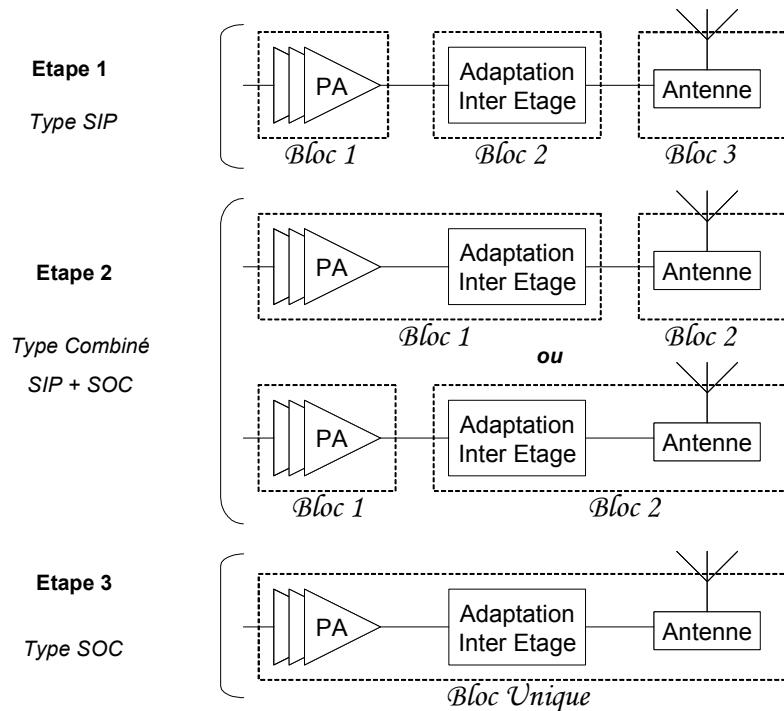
Etape 1

Type SIP

PA

Adaptation Inter Etage

Antenne

Bloc 1

Bloc 2

Bloc 3

Etape 2

Type Combiné SIP + SOC

PA

Adaptation Inter Etage

Antenne

Bloc 1

Bloc 2

ou

PA

Adaptation Inter Etage

Antenne

Bloc 1

Bloc 2

Etape 3

Type SOC

PA

Adaptation Inter Etage

Antenne

Bloc Unique